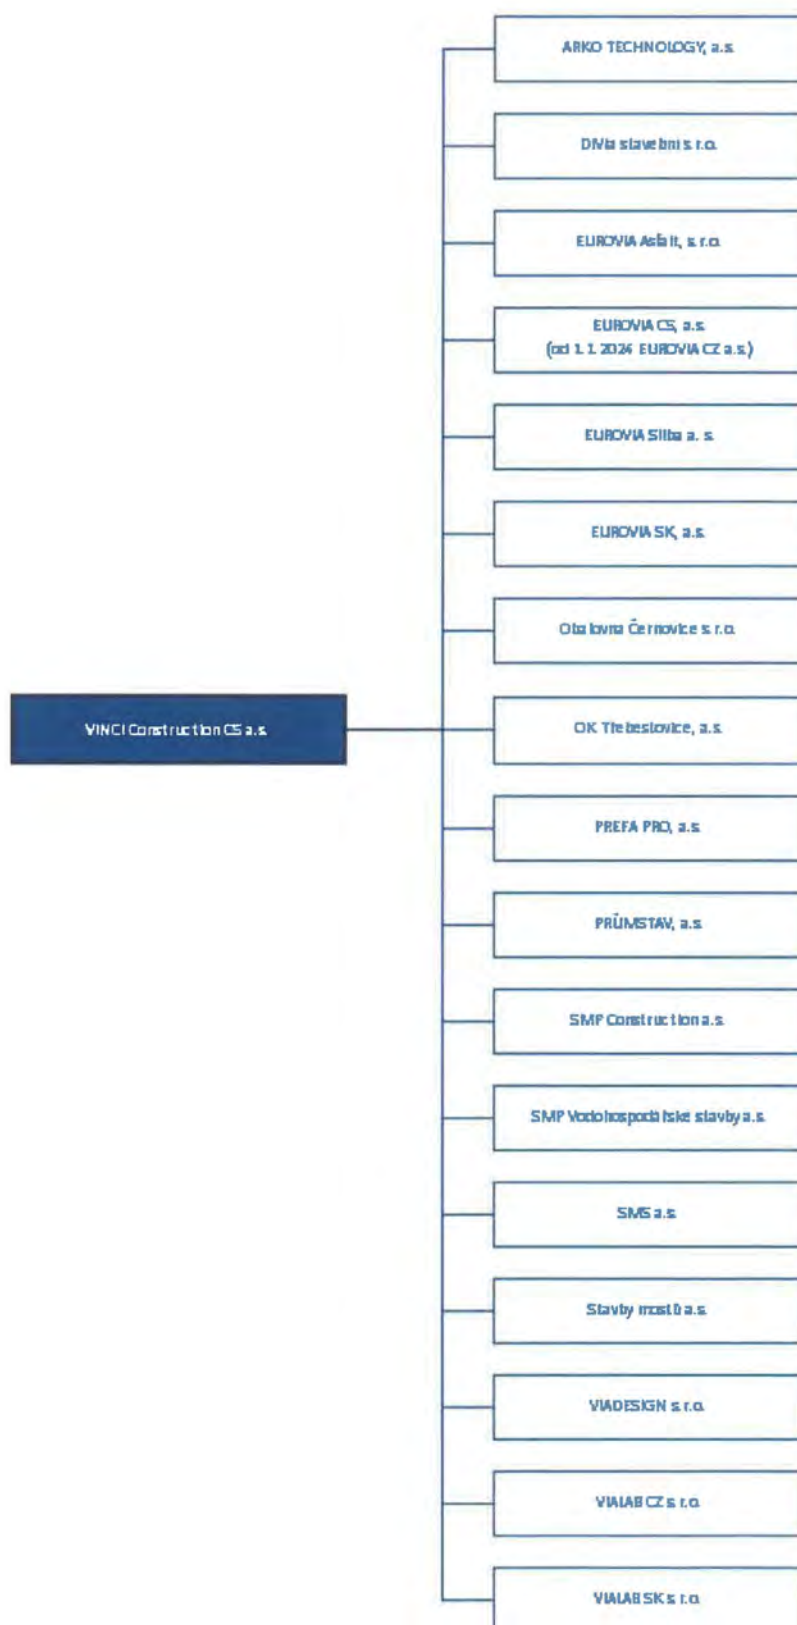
VINCI Construction CS a.s.

ARKO TECHNOLOGY, a.s.

DIVia stavební s.r.o.

EUROVIA Asfalt, s.r.o.

EUROVIA CS, a.s.
(od 1. 1. 2026 EUROVIA CZ a.s.)

EUROVIA Silba a. s.

EUROVIA SK, a.s.

Obalovna Černovice s.r.o.

OK Třebestovice, a.s.

PREFA PRO, a.s.

PRŮMSTAV, a.s.

SMP Construction a.s.

SMP Vodohospodářske stavby a.s.

SMS a.s.

Stavby mostů a.s.

VIADESIGN s.r.o.

VIALAB CZ s.r.o.

VIALAB SK s.r.o.